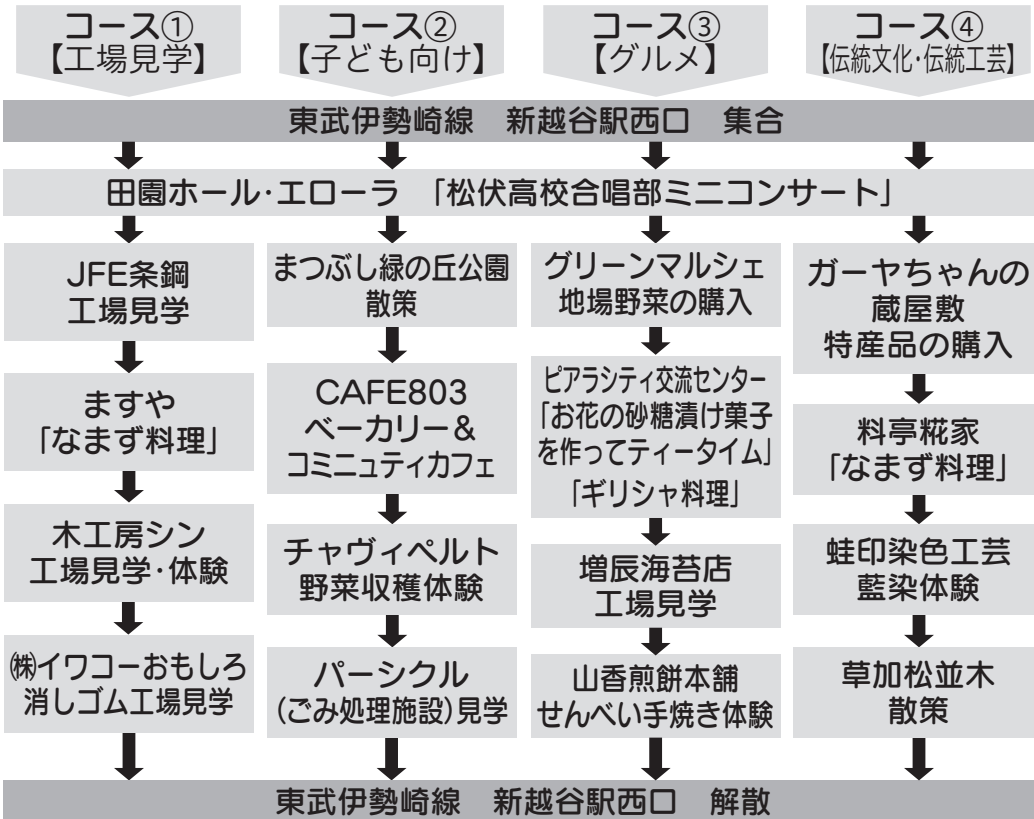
コース①
【工場見学】

コース②
【子ども向け】

コース③
【グルメ】

コース④
【伝統文化・伝統工芸】

東武伊勢崎線　新越谷駅西口　集合

田園ホール・エローラ　「松伏高校合唱部ミニコンサート」

| コース① | コース② | コース③ | コース④ |
|---|---|---|---|
| JFE条鋼 工場見学 | まつぶし緑の丘公園 散策 | グリーンマルシェ 地場野菜の購入 | ガーヤちゃんの 蔵屋敷 特産品の購入 |
| ますや 「なまず料理」 | CAFE803 ベーカリー& コミニュティカフェ | ピアラシティ交流センター 「お花の砂糖漬け菓子を作ってティータイム」 「ギリシャ料理」 | 料亭糀家 「なまず料理」 |
| 木工房シン 工場見学・体験 | チャヴィペルト 野菜収穫体験 | 増辰海苔店 工場見学 | 蛙印染色工芸 藍染体験 |
| ㈱イワコーおもしろ 消しゴム工場見学 | パーシクル (ごみ処理施設)見学 | 山香煎餅本舗 せんべい手焼き体験 | 草加松並木 散策 |

東武伊勢崎線　新越谷駅西口　解散